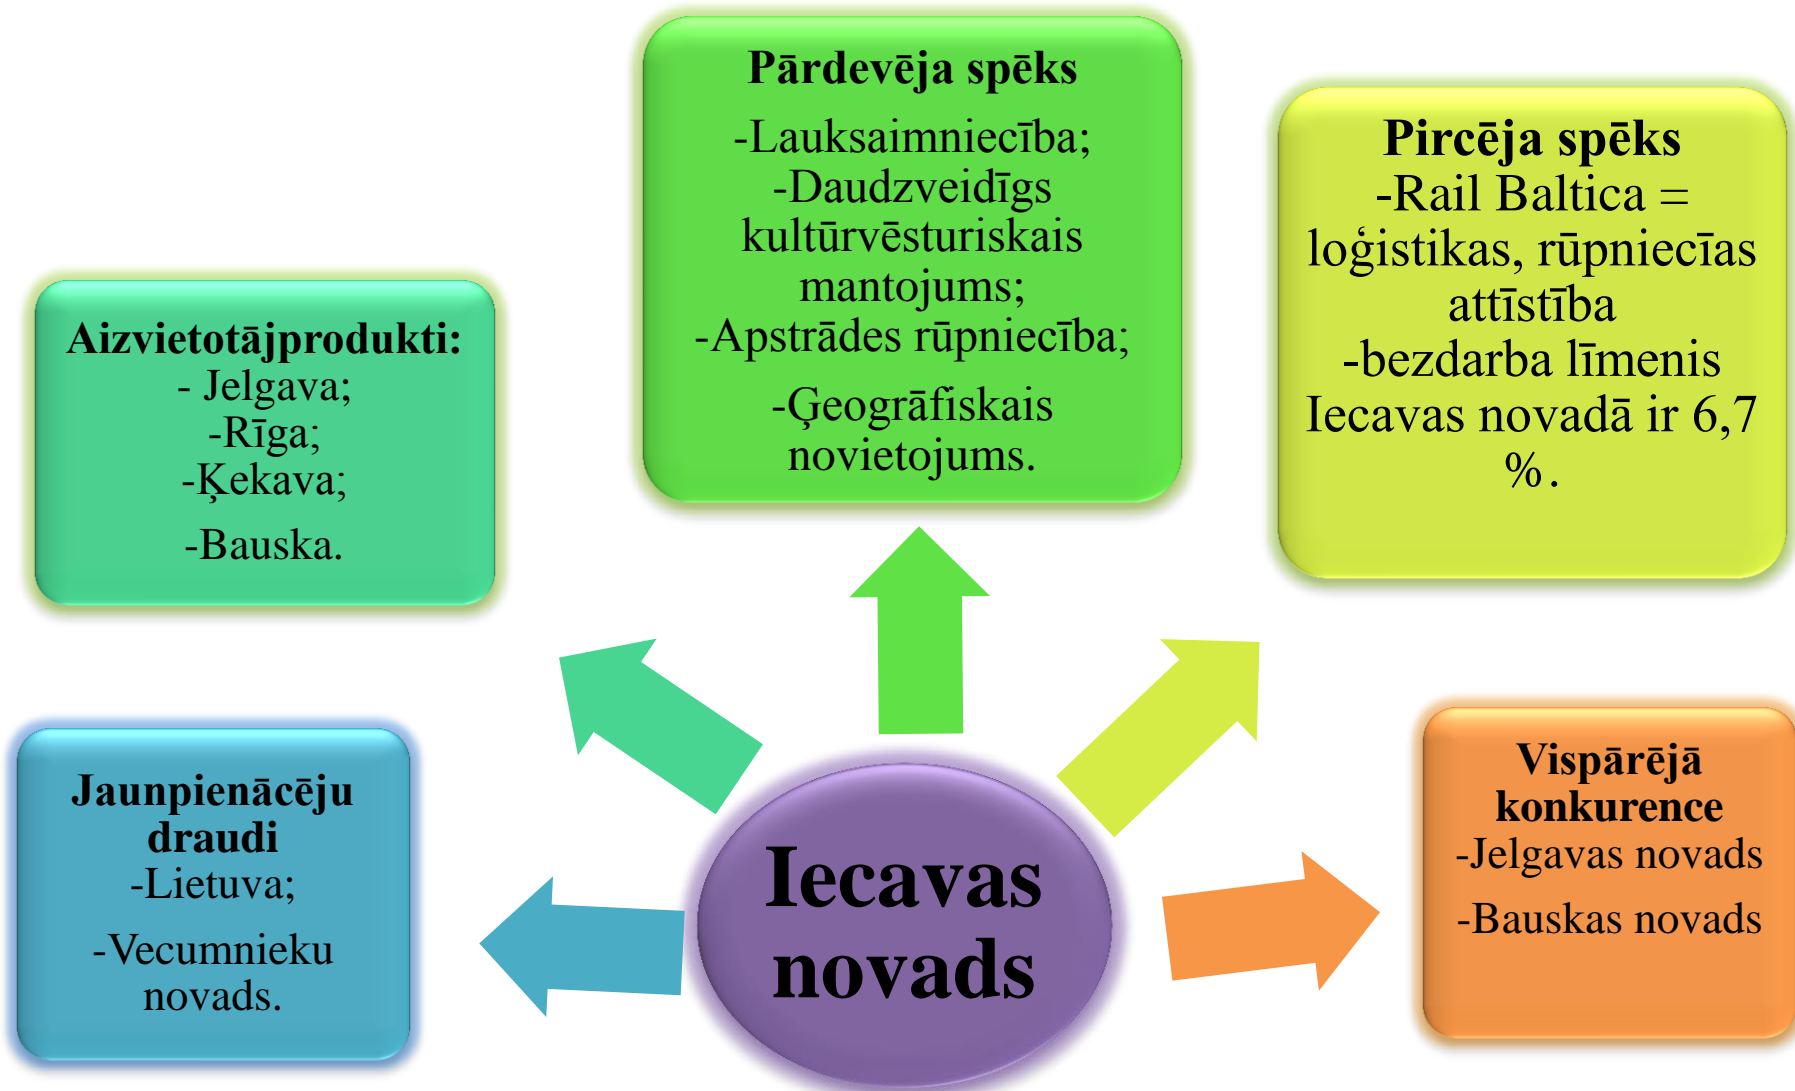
Pārdevēja spēks
-Lauksaimniecība;
-Daudzveidīgs kultūrvēsturiskais mantojums;
-Apstrādes rūpniecība;
-Ģeogrāfiskais novietojums.

Pircēja spēks
-Rail Baltica = loģistikas, rūpniecīas attīstība
-bezdarba līmenis Iecavas novadā ir 6,7 %.

Aizvietotājprodukti:
- Jelgava;
-Rīga;
-Ķekava;
-Bauska.

Jaunpienācēju draudi
-Lietuva;
-Vecumnieku novads.

Iecavas novads

Vispārējā konkurence
-Jelgavas novads
-Bauskas novads